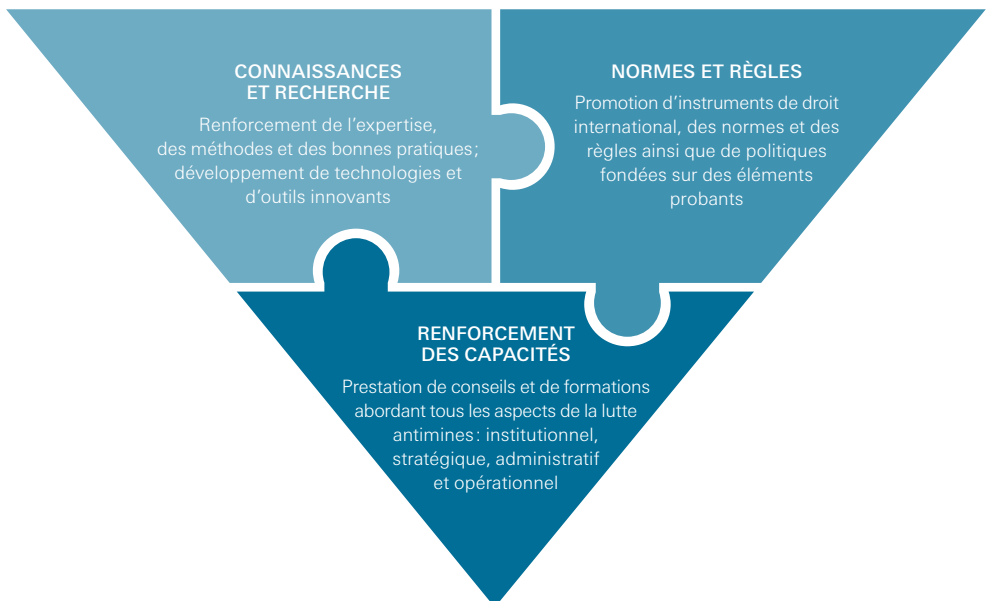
CONNAISSANCES ET RECHERCHE

Renforcement de l'expertise, des méthodes et des bonnes pratiques ; développement de technologies et d'outils innovants

NORMES ET RÈGLES

Promotion d'instruments de droit international, des normes et des règles ainsi que de politiques fondées sur des éléments probants

RENFORCEMENT DES CAPACITÉS

Prestation de conseils et de formations abordant tous les aspects de la lutte antimines : institutionnel, stratégique, administratif et opérationnel